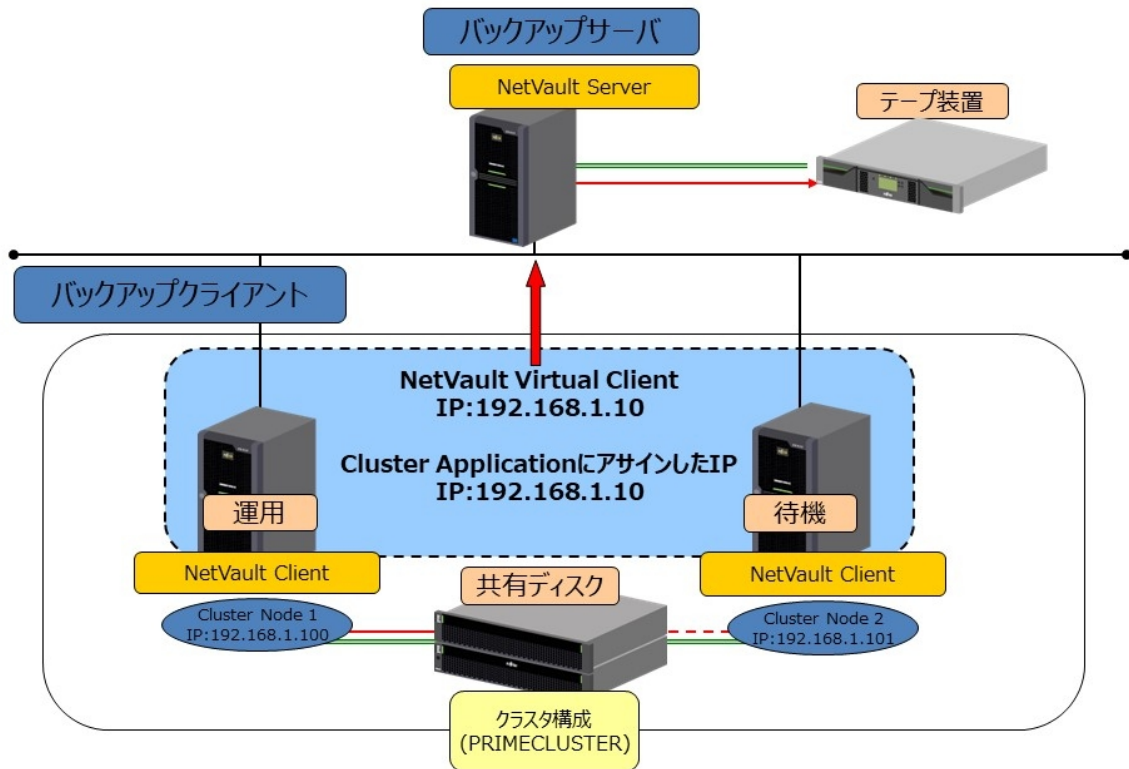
バックアップサーバ

NetVault Server

テープ装置

バックアップクライアント

NetVault Virtual Client
IP:192.168.1.10

Cluster ApplicationにアサインしたIP
IP:192.168.1.10

運用

待機

NetVault Client

NetVault Client

共有ディスク

Cluster Node 1
IP:192.168.1.100

Cluster Node 2
IP:192.168.1.101

クラスタ構成
(PRIMECLUSTER)